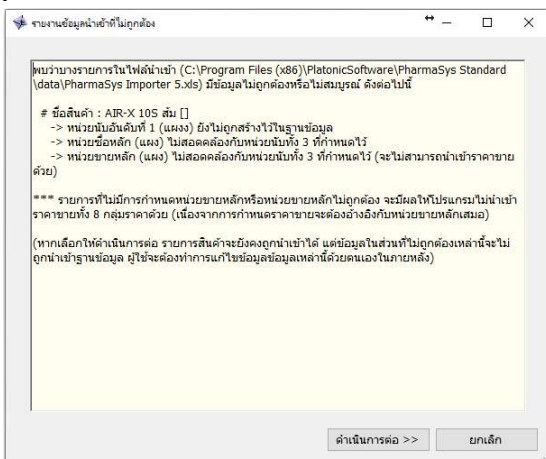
รายงานข้อมูลนำเข้าที่ไม่ถูกต้อง

พบว่าบางรายการในไฟล์นำเข้า (C:\Program Files (x86)\PlatonicSoftware\PharmaSys Standard \data\PharmaSys Importer 5.xls) มีข้อมูลไม่ถูกต้องหรือไม่สมบูรณ์ ดังต่อไปนี้

# ชื่อสินค้า : AIR-X 10S ส้ม []
-> หน่วยนับอันดับที่ 1 (แผง) ยังไม่ถูกสร้างไว้ในฐานข้อมูล
-> หน่วยซื้อหลัก (แผง) ไม่สอดคล้องกับหน่วยนับทั้ง 3 ที่กำหนดไว้
-> หน่วยขายหลัก (แผง) ไม่สอดคล้องกับหน่วยนับทั้ง 3 ที่กำหนดไว้ (จะไม่สามารถนำเข้าราคาขายด้วย)

*** รายการที่ไม่มีการกำหนดหน่วยขายหลักหรือหน่วยขายหลักไม่ถูกต้อง จะมีผลให้โปรแกรมไม่นำเข้าราคาขายทั้ง 8 กลุ่มราคาด้วย (เนื่องจากการกำหนดราคาขายจะต้องอ้างอิงกับหน่วยขายหลักเสมอ)

(หากเลือกให้ดำเนินการต่อ รายการสินค้าจะยังคงถูกนำเข้าได้ แต่ข้อมูลในส่วนที่ไม่ถูกต้องเหล่านี้จะไม่ถูกนำเข้าฐานข้อมูล ผู้ใช้จะต้องทำการแก้ไขข้อมูลเหล่านี้ด้วยตนเองในภายหลัง)

ดำเนินการต่อ >>
ยกเลิก